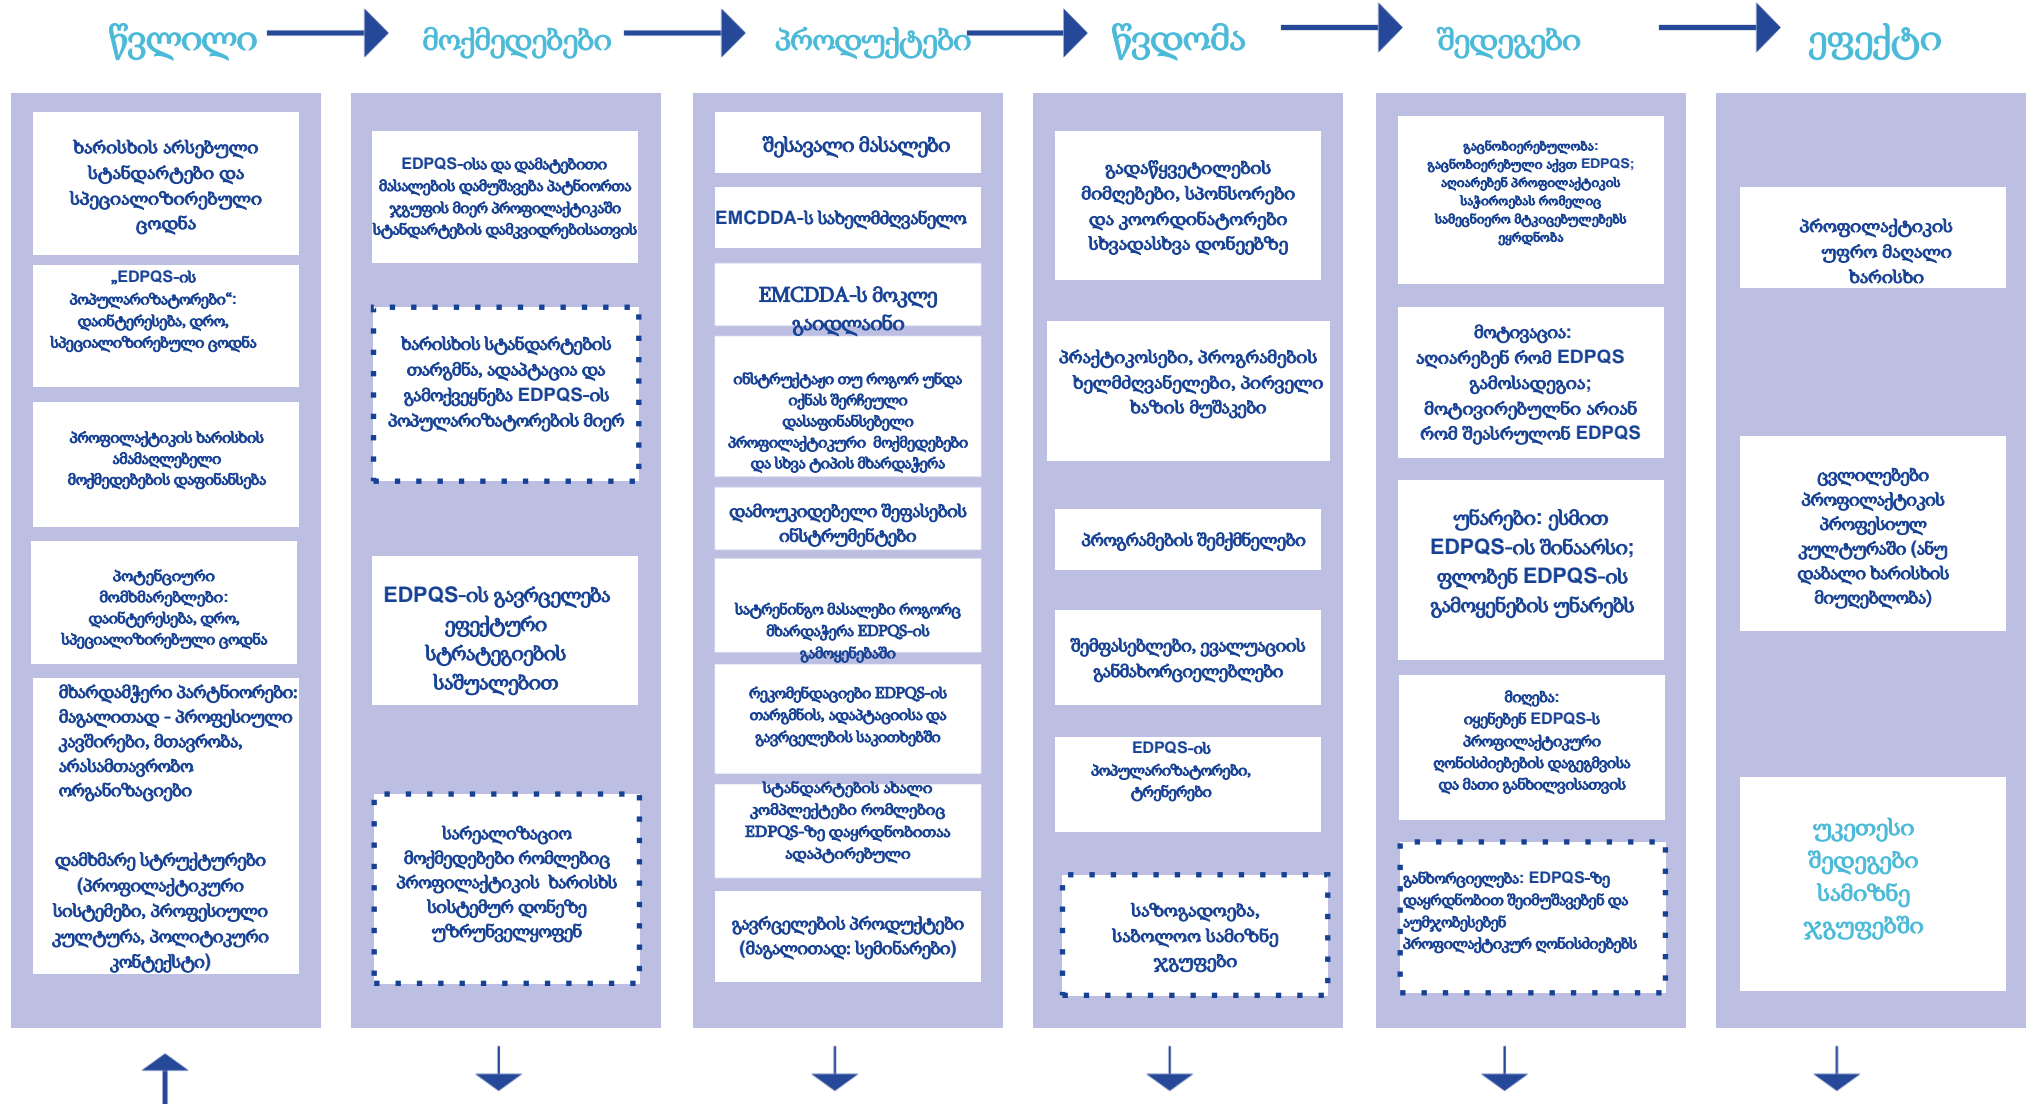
წვლილი მოქმედებები პროდუქტები წვდომა შედეგები ეფექტი

ხარისხის არსებული სტანდარტები და სპეციალიზირებული ცოდნა

„EDPQS-ის პოპულარიზატორები": დაინტერესება, დრო, სპეციალიზირებული ცოდნა

პროფილაქტიკის ხარისხის ამაღლებელი მოქმედებების დაფინანსება

პოტენციური მომხმარებლები: დაინტერესება, დრო, სპეციალიზირებული ცოდნა

მხარდამჭერი პარტნიორები: მაგალითად - პროფესიული კავშირები, მთავრობა, არასამთავრობო ორგანიზაციები

დამხმარე სტრუქტურები (პროფილაქტიკური სისტემები, პროფესიული კულტურა, პოლიტიკური კონტექსტი)

EDPQS-ისა და დამატებითი მასალების დამუშავება პარტნიორთა ჯგუფის მიერ პროფილაქტიკაში სტანდარტების დამკვიდრებისათვის

ხარისხის სტანდარტების თარგმნა, ადაპტაცია და გამოქვეყნება EDPQS-ის პოპულარიზატორების მიერ

EDPQS-ის გავრცელება ეფექტური სტრატეგიების საშუალებით

სარეალიზაციო მოქმედებები რომლებიც პროფილაქტიკის ხარისხს სისტემურ დონეზე უზრუნველყოფენ

შესავალი მასალები

EMCDDA-ს სახელმძღვანელო

EMCDDA-ს მოკლე გაიდლაინი

ინსტრუქტაჟი თუ როგორ უნდა იქნას შერჩეული დასაფინანსებელი პროფილაქტიკური მოქმედებები და სხვა ტიპის მხარდაჭერა

დამოუკიდებელი შეფასების ინსტრუმენტები

სატრენინგო მასალები როგორც მხარდაჭერა EDPQS-ის გამოყენებაში

რეკომენდაციები EDPQS-ის თარგმნის, ადაპტაციისა და გავრცელების საკითხებში

სტანდარტების ახალი კომპლექტები რომლებიც EDPQS-ზე დაყრდნობითაა ადაპტირებული

გავრცელების პროდუქტები (მაგალითად: სემინარები)

გადაწყვეტილების მიმღებები, სპონსორები და კოორდინატორები სხვადასხვა დონეებზე

პრაქტიკოსები, პროგრამების ხელმძღვანელები, პირველი ხაზის მუშაკები

პროგრამების შემქმნელები

შემფასებლები, ევალუაციის განმახორციელებლები

EDPQS-ის პოპულარიზატორები, ტრენერები

საზოგადოება, საბოლოო სამიზნე ჯგუფები

გაცნობიერებულობა: გაცნობიერებული აქვთ EDPQS; აღიარებენ პროფილაქტიკის საჭიროებას რომელიც სამეცნიერო მტკიცებულებებს ეყრდნობა

მოტივაცია: აღიარებენ რომ EDPQS გამოსადეგია; მოტივირებულნი არიან რომ შეასრულონ EDPQS

უნარები: ესმით EDPQS-ის შინაარსი; ფლობენ EDPQS-ის გამოყენების უნარებს

მიღება: იყენებენ EDPQS-ს პროფილაქტიკური ღონისძიებების დაგეგმვისა და მათი განხილვისათვის

განხორციელება: EDPQS-ზე დაყრდნობით შეიმუშავებენ და აუმჯობესებენ პროფილაქტიკურ ღონისძიებებს

პროფილაქტიკის უფრო მაღალი ხარისხი

ცვლილებები პროფილაქტიკის პროფესიულ კულტურაში (ანუ დაბალი ხარისხის მიუღებლობა)

უკეთესი შედეგები სამიზნე ჯგუფებში